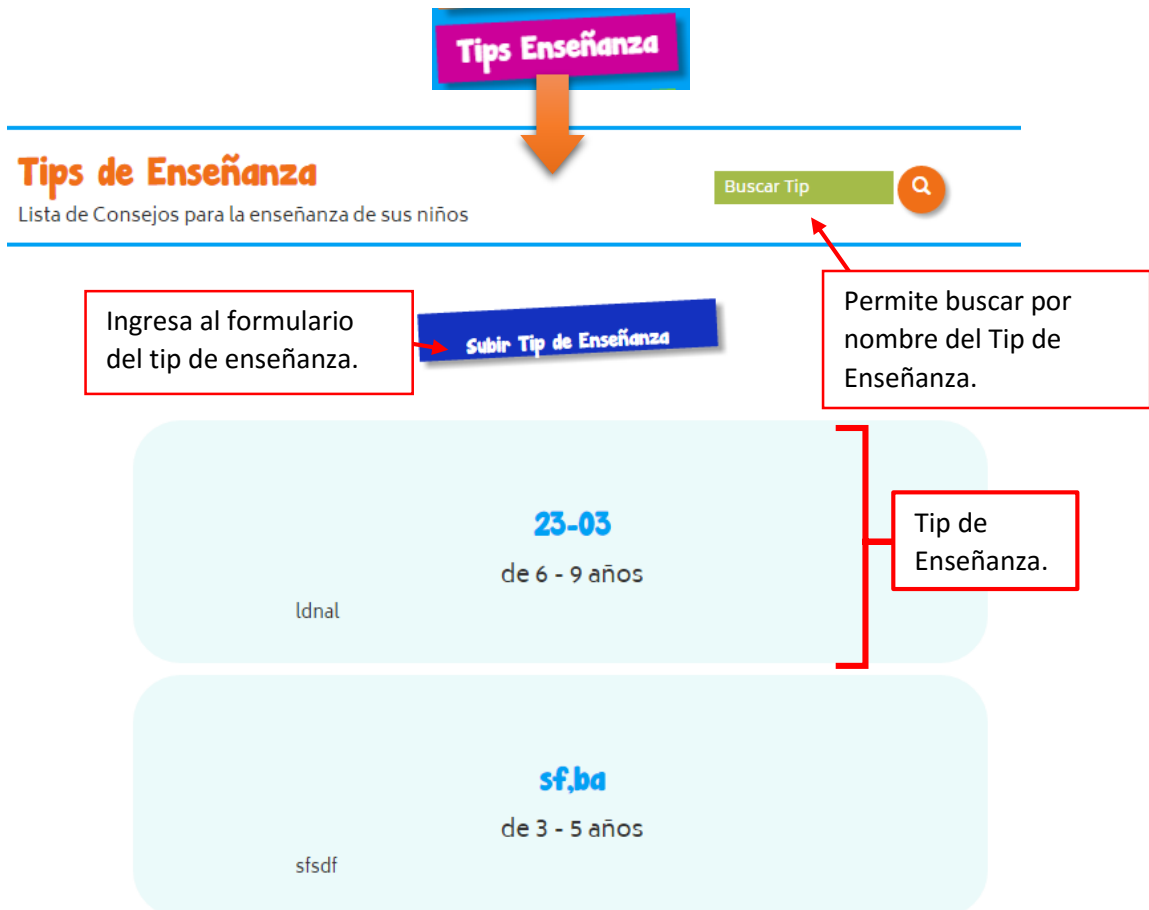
Tips Enseñanza

Tips de Enseñanza
Lista de Consejos para la enseñanza de sus niños

Buscar Tip

Permite buscar por nombre del Tip de Enseñanza.

Ingresa al formulario del tip de enseñanza.

Subir Tip de Enseñanza

23-03
de 6 - 9 años
ldnal

Tip de Enseñanza.

sf,ba
de 3 - 5 años
sfsdf